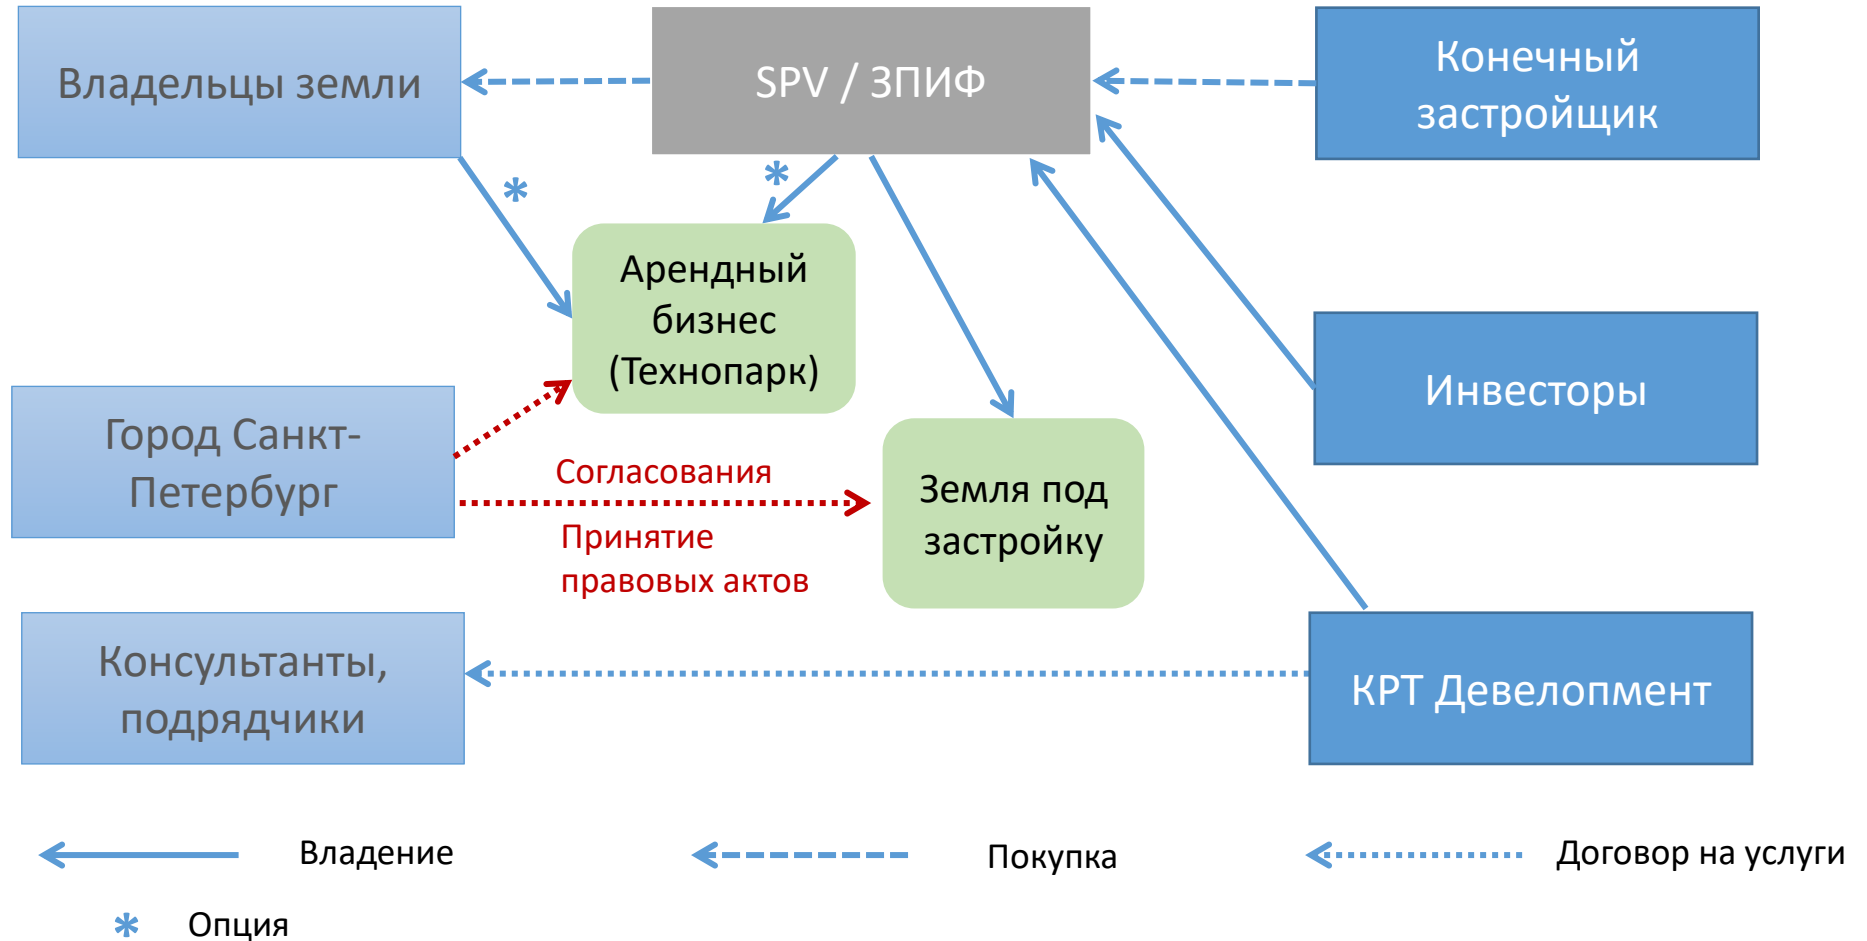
Владельцы земли

SPV / ЗПИФ

Конечный застройщик

*

*

Арендный бизнес (Технопарк)

Инвесторы

Город Санкт-Петербург

Согласования

Земля под застройку

Принятие правовых актов

Консультанты, подрядчики

КРТ Девелопмент

Владение

Покупка

Договор на услуги

* Опция